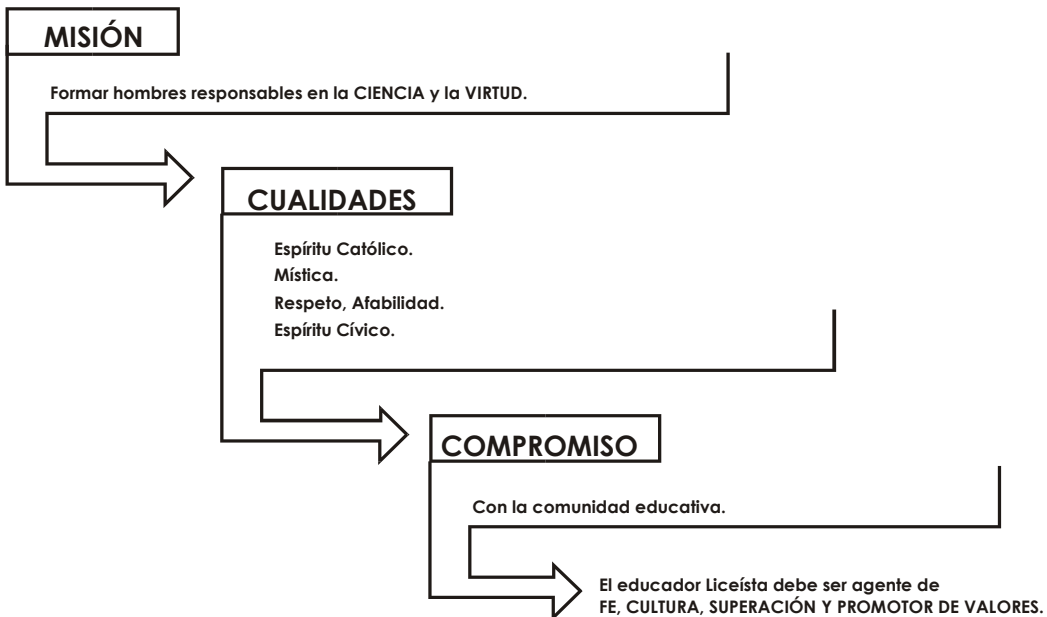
MISIÓN

Formar hombres responsables en la CIENCIA y la VIRTUD.

CUALIDADES

Espíritu Católico.
Mística.
Respeto, Afabilidad.
Espíritu Cívico.

COMPROMISO

Con la comunidad educativa.

El educador Liceísta debe ser agente de FE, CULTURA, SUPERACIÓN Y PROMOTOR DE VALORES.